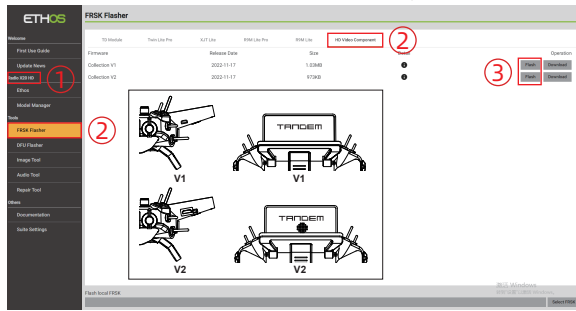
ETHOS

FRSK Flasher

Welcome
First Use Guide
Update News
Radio X20 HD
①
Ethos
Model Manager
Tools
FRSK Flasher
②
DFU Flasher
Image Tool
Audio Tool
Repair Tool
Others
Documentation
Suite Settings

TD Module | Twin Lite Pro | EJT Lite | RVM Lite Pro | RVM Lite | HD Video Component
②

| Firmware | Release Date | Size | Detail | Operation |
|---|---|---|---|---|
| Collection V1 | 2022-11-17 | 1.03MB | i | Flash Download |
| Collection V2 | 2022-11-17 | 973KB | i | Flash Download |

③

TANDEM
V1
V1
TANDEM
V2
V2

激活 Windows
转到"设置"以激活 Windows。

Flash local FRSK
Select FRSK